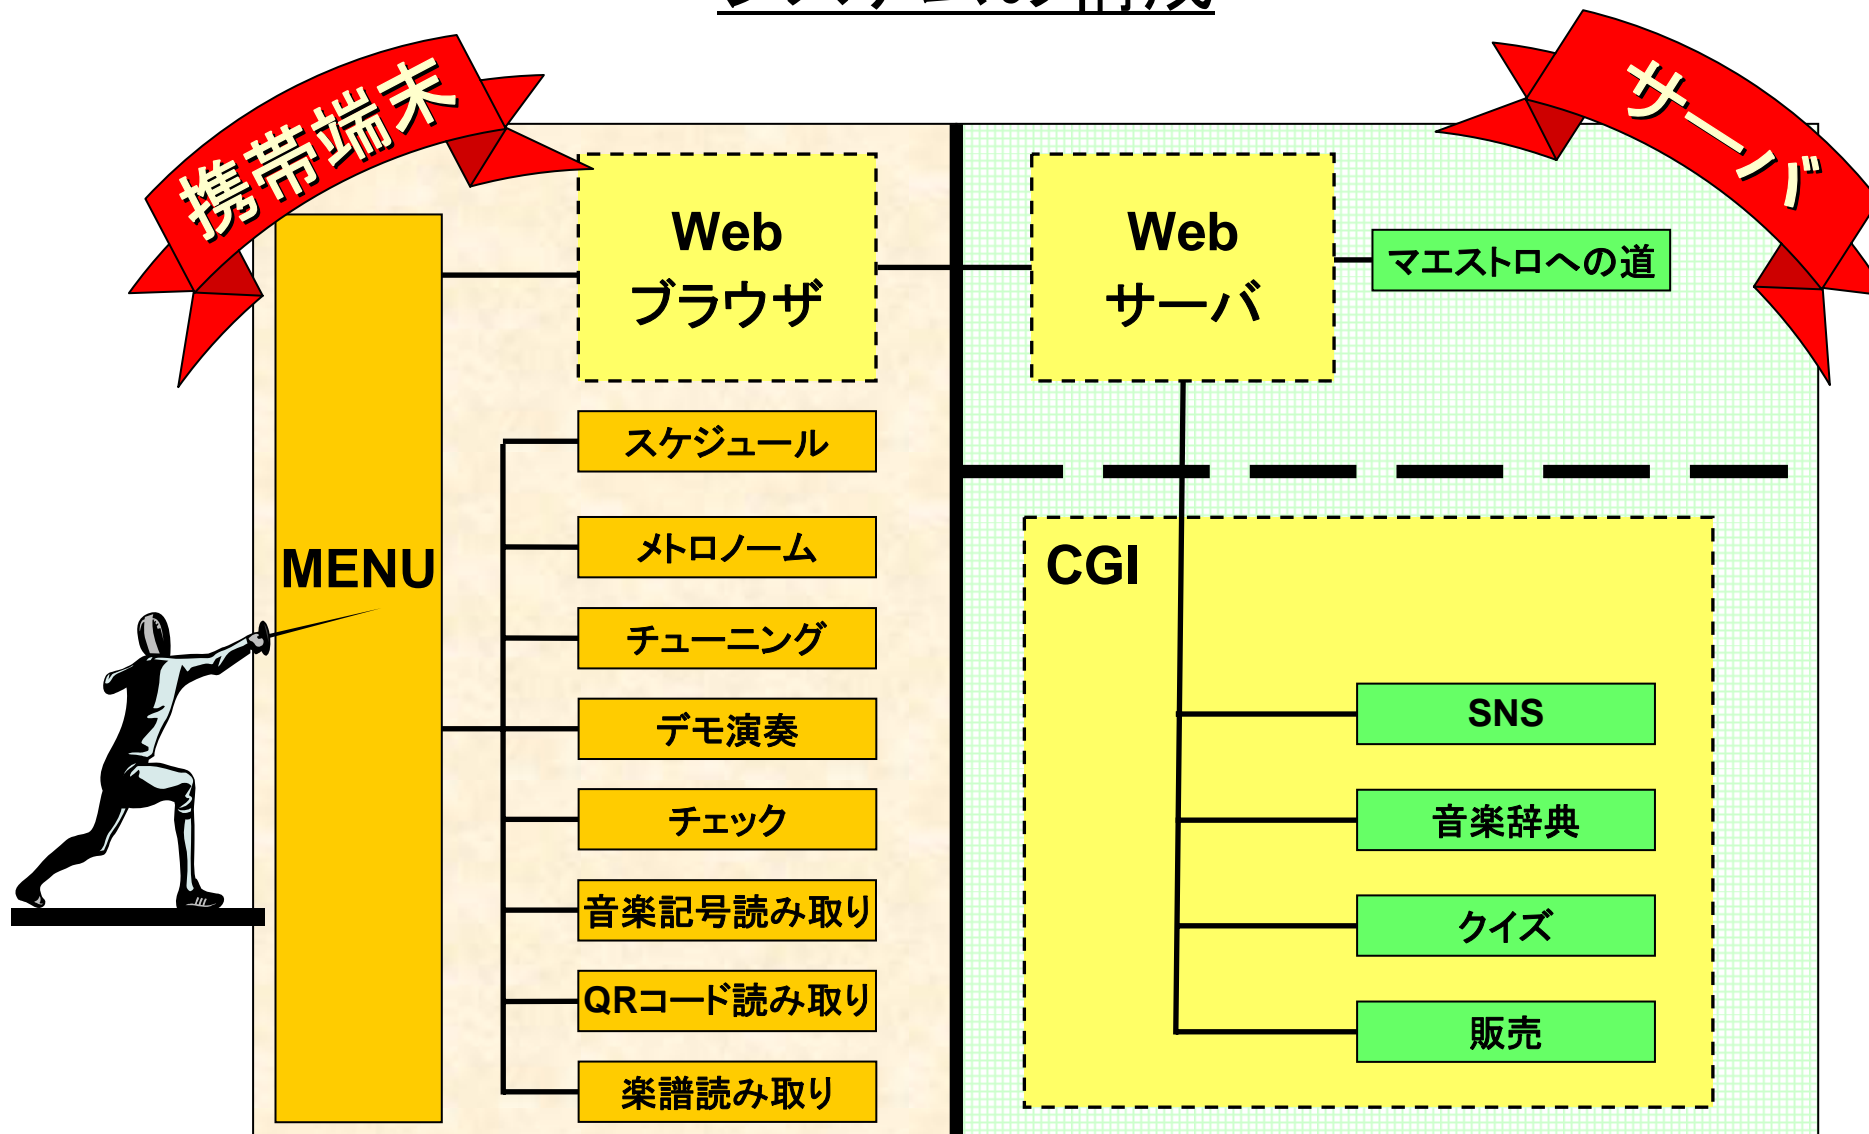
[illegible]

携帯端末

サーバ

MENU

Web
ブラウザ

スケジュール

メトロノーム

チューニング

デモ演奏

チェック

音楽記号読み取り

QRコード読み取り

楽譜読み取り

Web
サーバ

マエストロへの道

CGI

SNS

音楽辞典

クイズ

販売